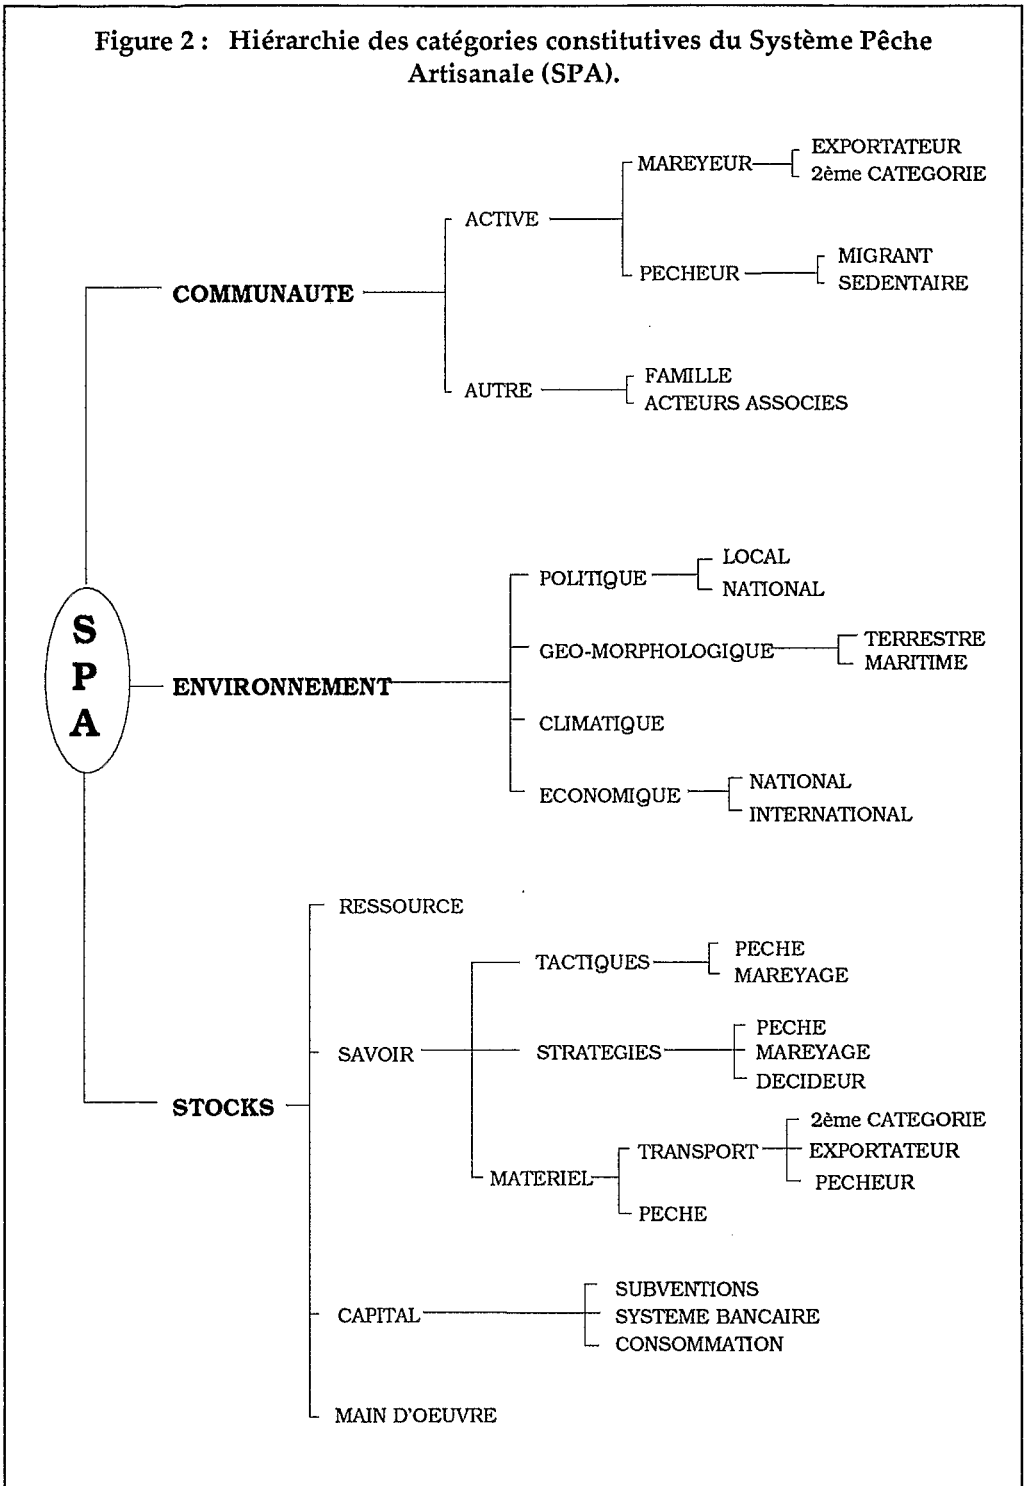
Figure 2 : Hiérarchie des catégories constitutives du Système Pêche Artisanale (SPA).

SPA

COMMUNAUTE

ACTIVE

MAREYEUR

EXPORTATEUR
2ème CATEGORIE

PECHEUR

MIGRANT
SEDENTAIRE

AUTRE

FAMILLE
ACTEURS ASSOCIES

ENVIRONNEMENT

POLITIQUE

LOCAL
NATIONAL

GEO-MORPHOLOGIQUE

TERRESTRE
MARITIME

CLIMATIQUE

ECONOMIQUE

NATIONAL
INTERNATIONAL

STOCKS

RESSOURCE

SAVOIR

TACTIQUES

PECHE
MAREYAGE

STRATEGIES

PECHE
MAREYAGE
DECIDEUR

MATERIEL

TRANSPORT

2ème CATEGORIE
EXPORTATEUR
PECHEUR

PECHE

CAPITAL

SUBVENTIONS
SYSTEME BANCAIRE
CONSOMMATION

MAIN D'OEUVRE